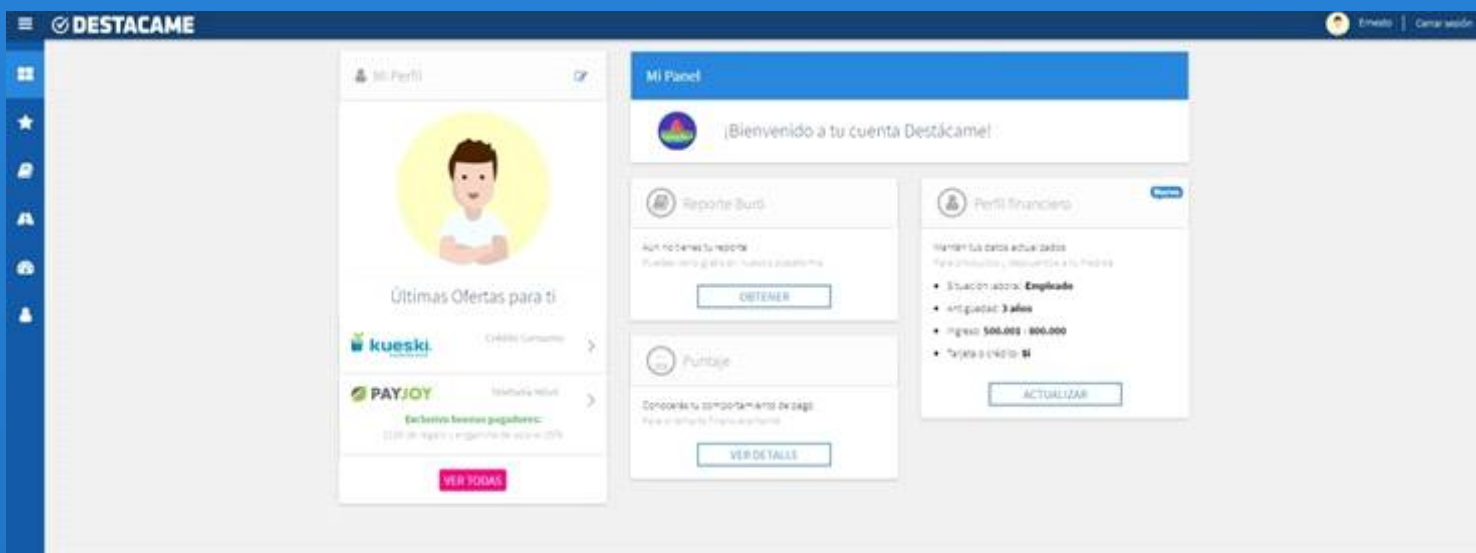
DESTACAME

Ernesto | Cerrar sesión

Mi Perfil

Últimas Ofertas para ti

kueski

Crédito Consumo

PAYJOY

Telefonía Móvil

Exclusivo buenos pagadores:

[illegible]

VER TODAS

Mi Panel

¡Bienvenido a tu cuenta Destácame!

Reporte Buró

Aún no tienes tu reporte

Puedes verlo gratis en nuestra plataforma

OBTENER

Puntaje

Conocerás tu comportamiento de pago

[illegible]

VER DETALLE

Perfil financiero

Nuevo

Mantén tus datos actualizados

Para productos y descuentos a tu medida

• Situación laboral: Empleado

• Antigüedad: 3 años

• Ingreso: 500.001 - 800.000

• Tarjeta o crédito: Sí

ACTUALIZAR